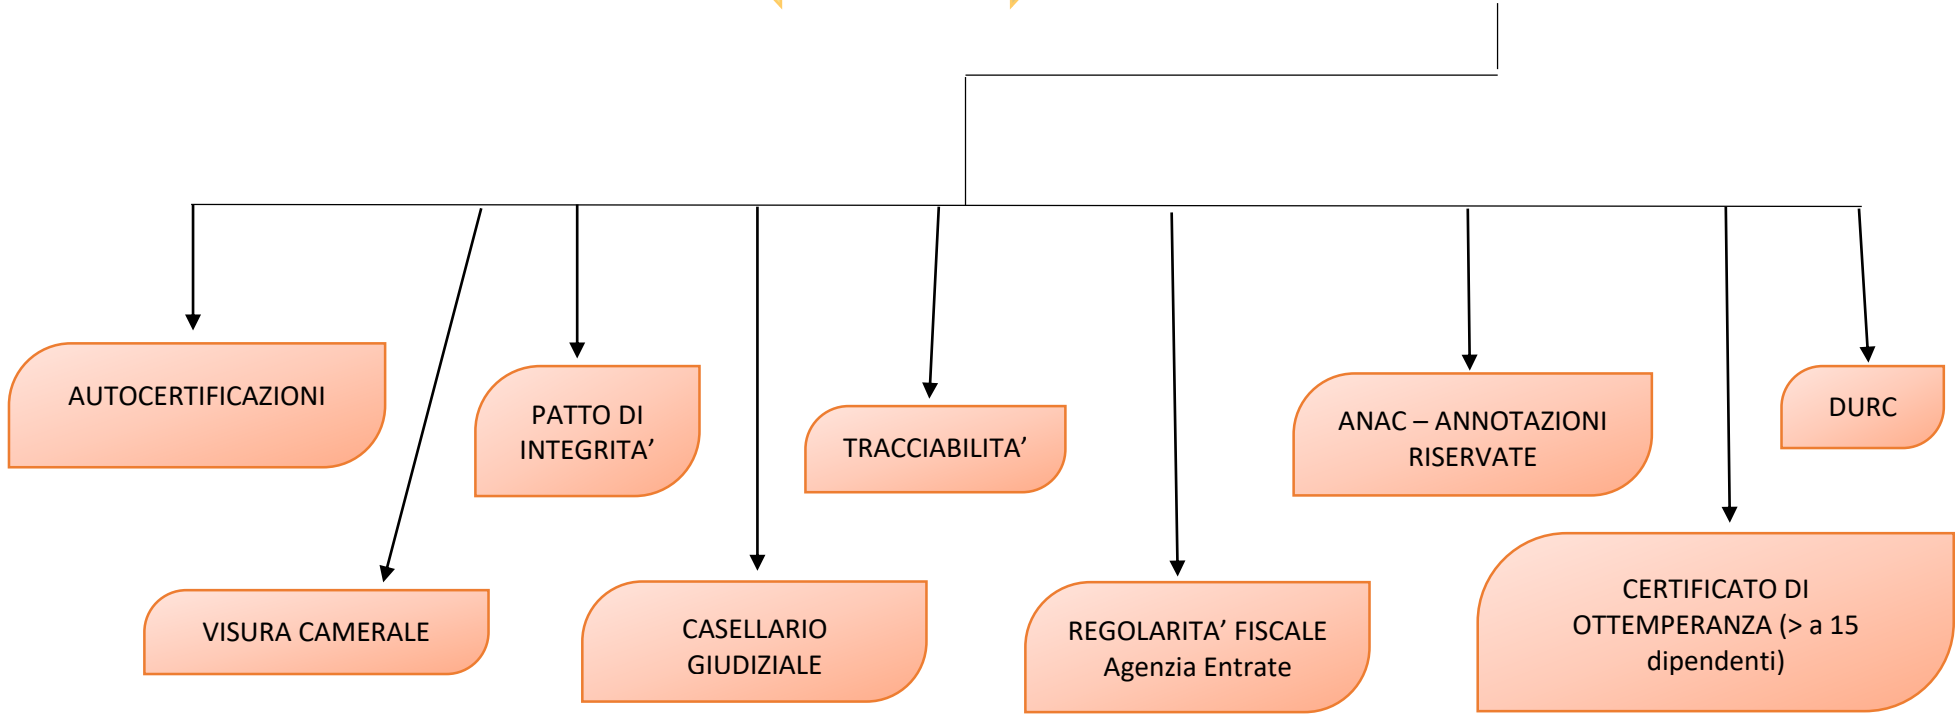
AUTOCERTIFICAZIONI

PATTO DI INTEGRITA’

TRACCIABILITA’

ANAC – ANNOTAZIONI RISERVATE

DURC

VISURA CAMERALE

CASELLARIO GIUDIZIALE

REGOLARITA’ FISCALE Agenzia Entrate

CERTIFICATO DI OTTEMPERANZA (> a 15 dipendenti)